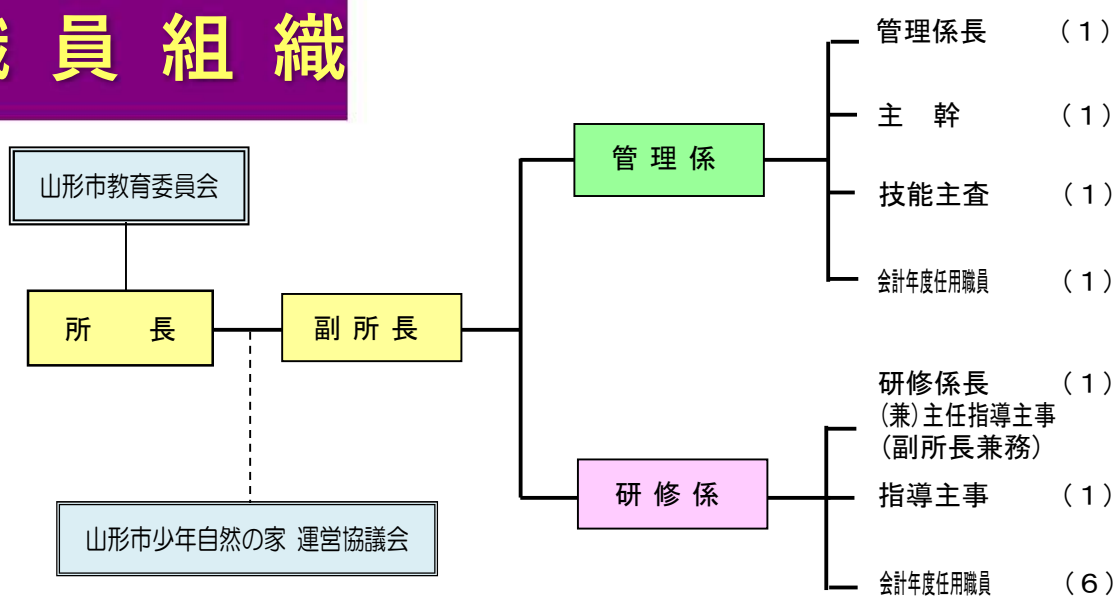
職員組織

山形市教育委員会

所　長

副所長

山形市少年自然の家 運営協議会

管理係

管理係長　（1）

主　幹　（1）

技能主査　（1）

会計年度任用職員　（1）

研修係

研修係長　（1）
(兼)主任指導主事
(副所長兼務)

指導主事　（1）

会計年度任用職員　（6）